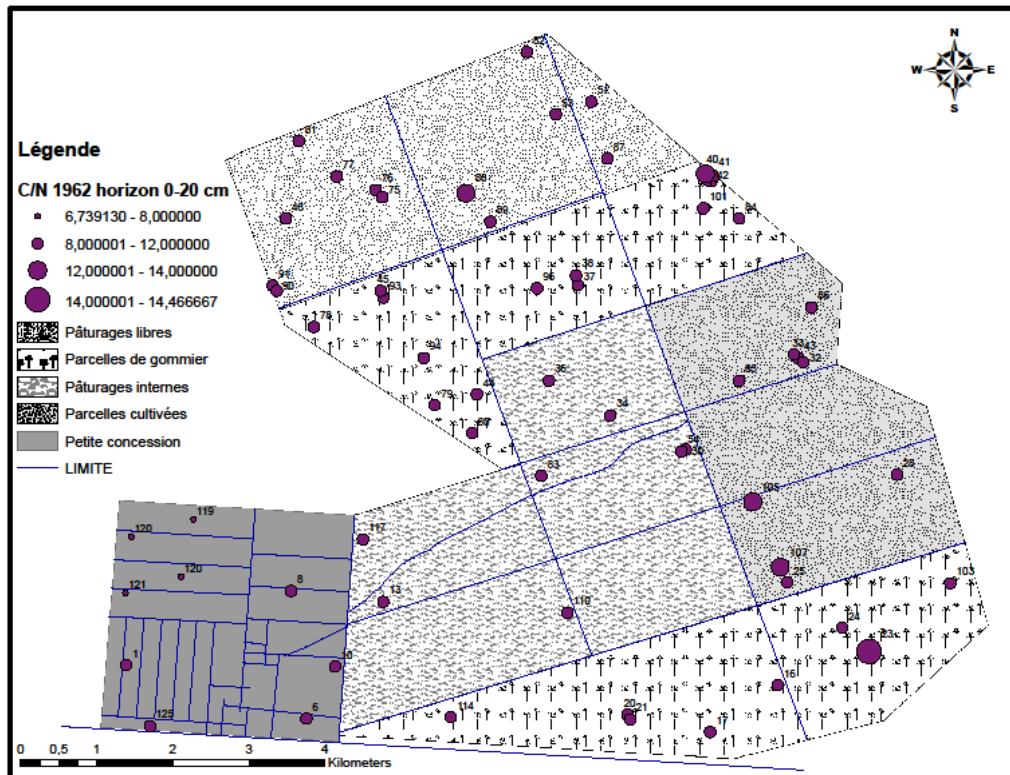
N
W
E
S

Légende

C/N 1962 horizon 0-20 cm

6,739130 - 8,000000

8,000001 - 12,000000

12,000001 - 14,000000

14,000001 - 14,466667

Pâturages libres

Parcelles de gommier

Pâturages internes

Parcelles cultivées

Petite concession

LIMITE

52
53
57
81
77
76
75
88
87
40
41
42
101
84
48
89
91
90
45
83
96
38
37
78
66
33
43
32
51
85
35
79
44
34
27
56
58
63
28
105
119
120
117
120
121
8
107
25
103
13
110
24
23
1
10
16
114
20
21
125
6
17

0 0,5 1 2 3 4 Kilometers